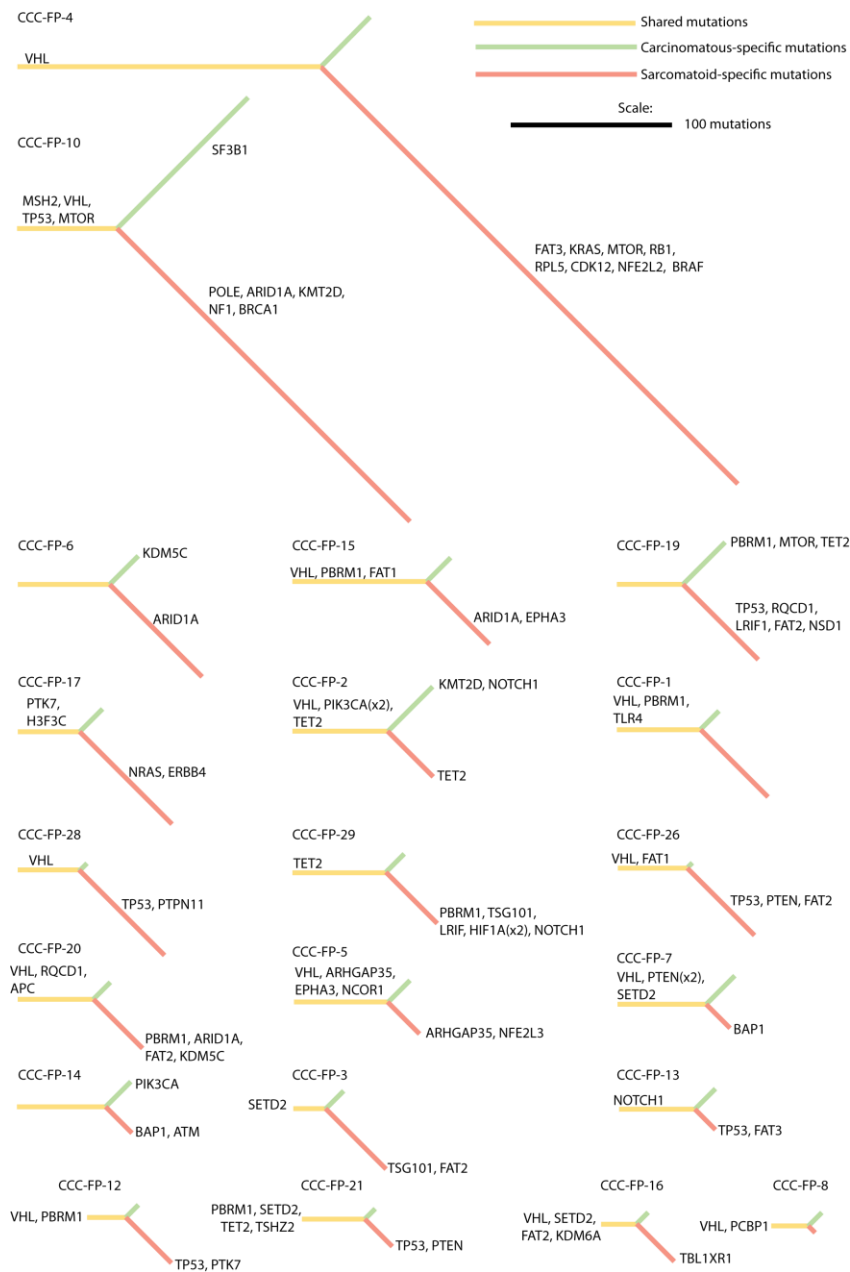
CCC-FP-4

Shared mutations
Carcinomatous-specific mutations
Sarcomatoid-specific mutations

VHL

Scale:
100 mutations

CCC-FP-10

SF3B1

MSH2, VHL, TP53, MTOR

FAT3, KRAS, MTOR, RB1, RPL5, CDK12, NFE2L2, BRAF

POLE, ARID1A, KMT2D, NF1, BRCA1

CCC-FP-6
KDM5C
ARID1A

CCC-FP-15
VHL, PBRM1, FAT1
ARID1A, EPHA3

CCC-FP-19
PBRM1, MTOR, TET2
TP53, RQCD1, LRIF1, FAT2, NSD1

CCC-FP-17
PTK7, H3F3C
NRAS, ERBB4

CCC-FP-2
KMT2D, NOTCH1
VHL, PIK3CA(x2), TET2
TET2

CCC-FP-1
VHL, PBRM1, TLR4

CCC-FP-28
VHL
TP53, PTPN11

CCC-FP-29
TET2
PBRM1, TSG101, LRIF, HIF1A(x2), NOTCH1

CCC-FP-26
VHL, FAT1
TP53, PTEN, FAT2

CCC-FP-20
VHL, RQCD1, APC
PBRM1, ARID1A, FAT2, KDM5C

CCC-FP-5
VHL, ARHGAP35, EPHA3, NCOR1
ARHGAP35, NFE2L3

CCC-FP-7
VHL, PTEN(x2), SETD2
BAP1

CCC-FP-14
PIK3CA
BAP1, ATM

CCC-FP-3
SETD2
TSG101, FAT2

CCC-FP-13
NOTCH1
TP53, FAT3

CCC-FP-12
VHL, PBRM1
TP53, PTK7

CCC-FP-21
PBRM1, SETD2, TET2, TSHZ2
TP53, PTEN

CCC-FP-16
VHL, SETD2, FAT2, KDM6A
TBL1XR1

CCC-FP-8
VHL, PCBP1